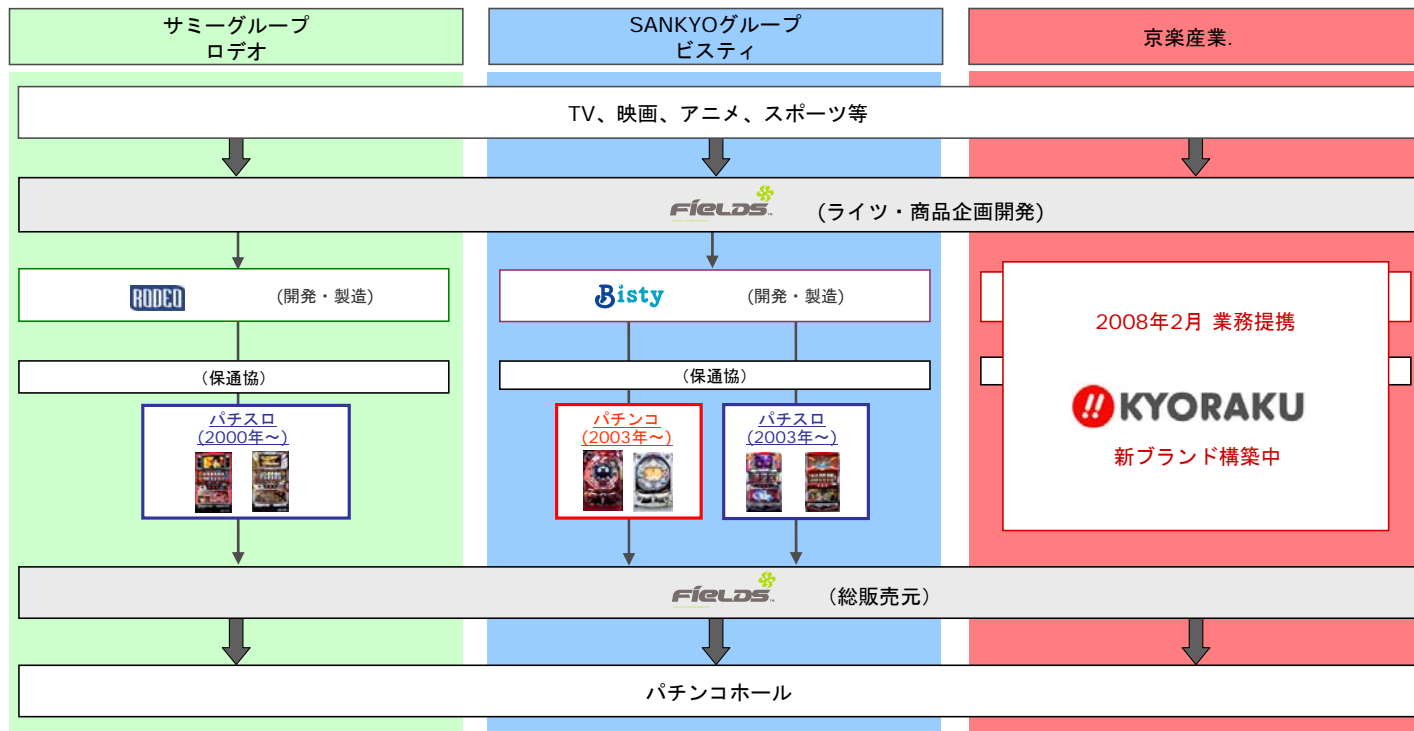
サミーグループ
ロデオ

SANKYOグループ
ビスティ

京楽産業.

TV、映画、アニメ、スポーツ等

FIELDS （ライツ・商品企画開発）

RODEO （開発・製造）

Bisty （開発・製造）

2008年2月 業務提携

KYORAKU

新ブランド構築中

（保通協）

（保通協）

パチスロ
（2000年～）

パチンコ
（2003年～）

パチスロ
（2003年～）

FIELDS （総販売元）

パチンコホール